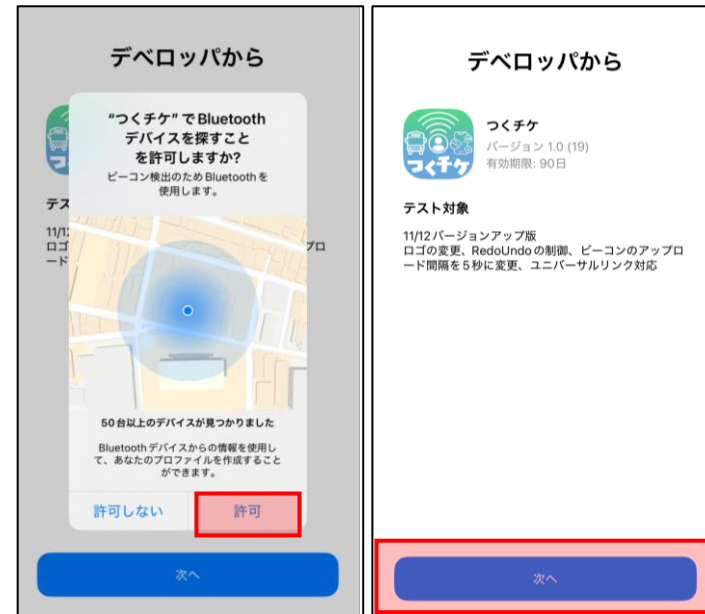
デベロッパから

"つくチケ" でBluetooth デバイスを探すことを許可しますか?
ビーコン検出のため Bluetooth を使用します。

テス

11/12
ロゴ
ード

プロ

50台以上のデバイスが見つかりました

Bluetooth デバイスからの情報を使用して、あなたのプロファイルを作成することができます。

許可しない　許可

次へ

デベロッパから

つくチケ

つくチケ
バージョン 1.0 (19)
有効期限: 90日

テスト対象

11/12 バージョンアップ版
ロゴの変更、RedoUndo の制御、ビーコンのアップロード間隔を5秒に変更、ユニバーサルリンク対応

次へ